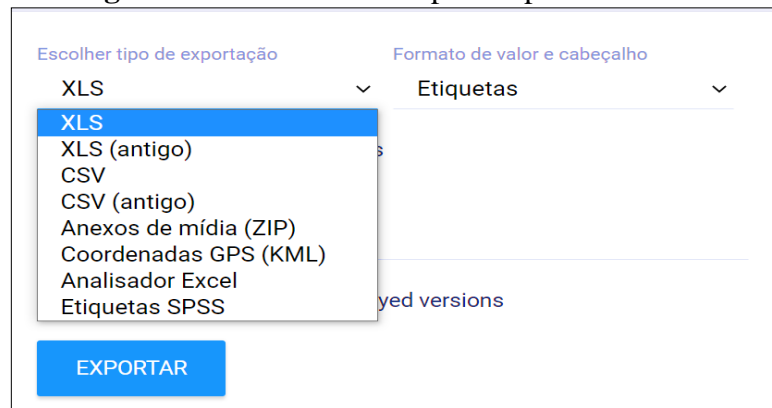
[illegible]

Escolher tipo de exportação

XLS

Formato de valor e cabeçalho

Etiquetas

XLS
XLS (antigo)
CSV
CSV (antigo)
Anexos de mídia (ZIP)
Coordenadas GPS (KML)
Analisador Excel
Etiquetas SPSS

s

yed versions

EXPORTAR